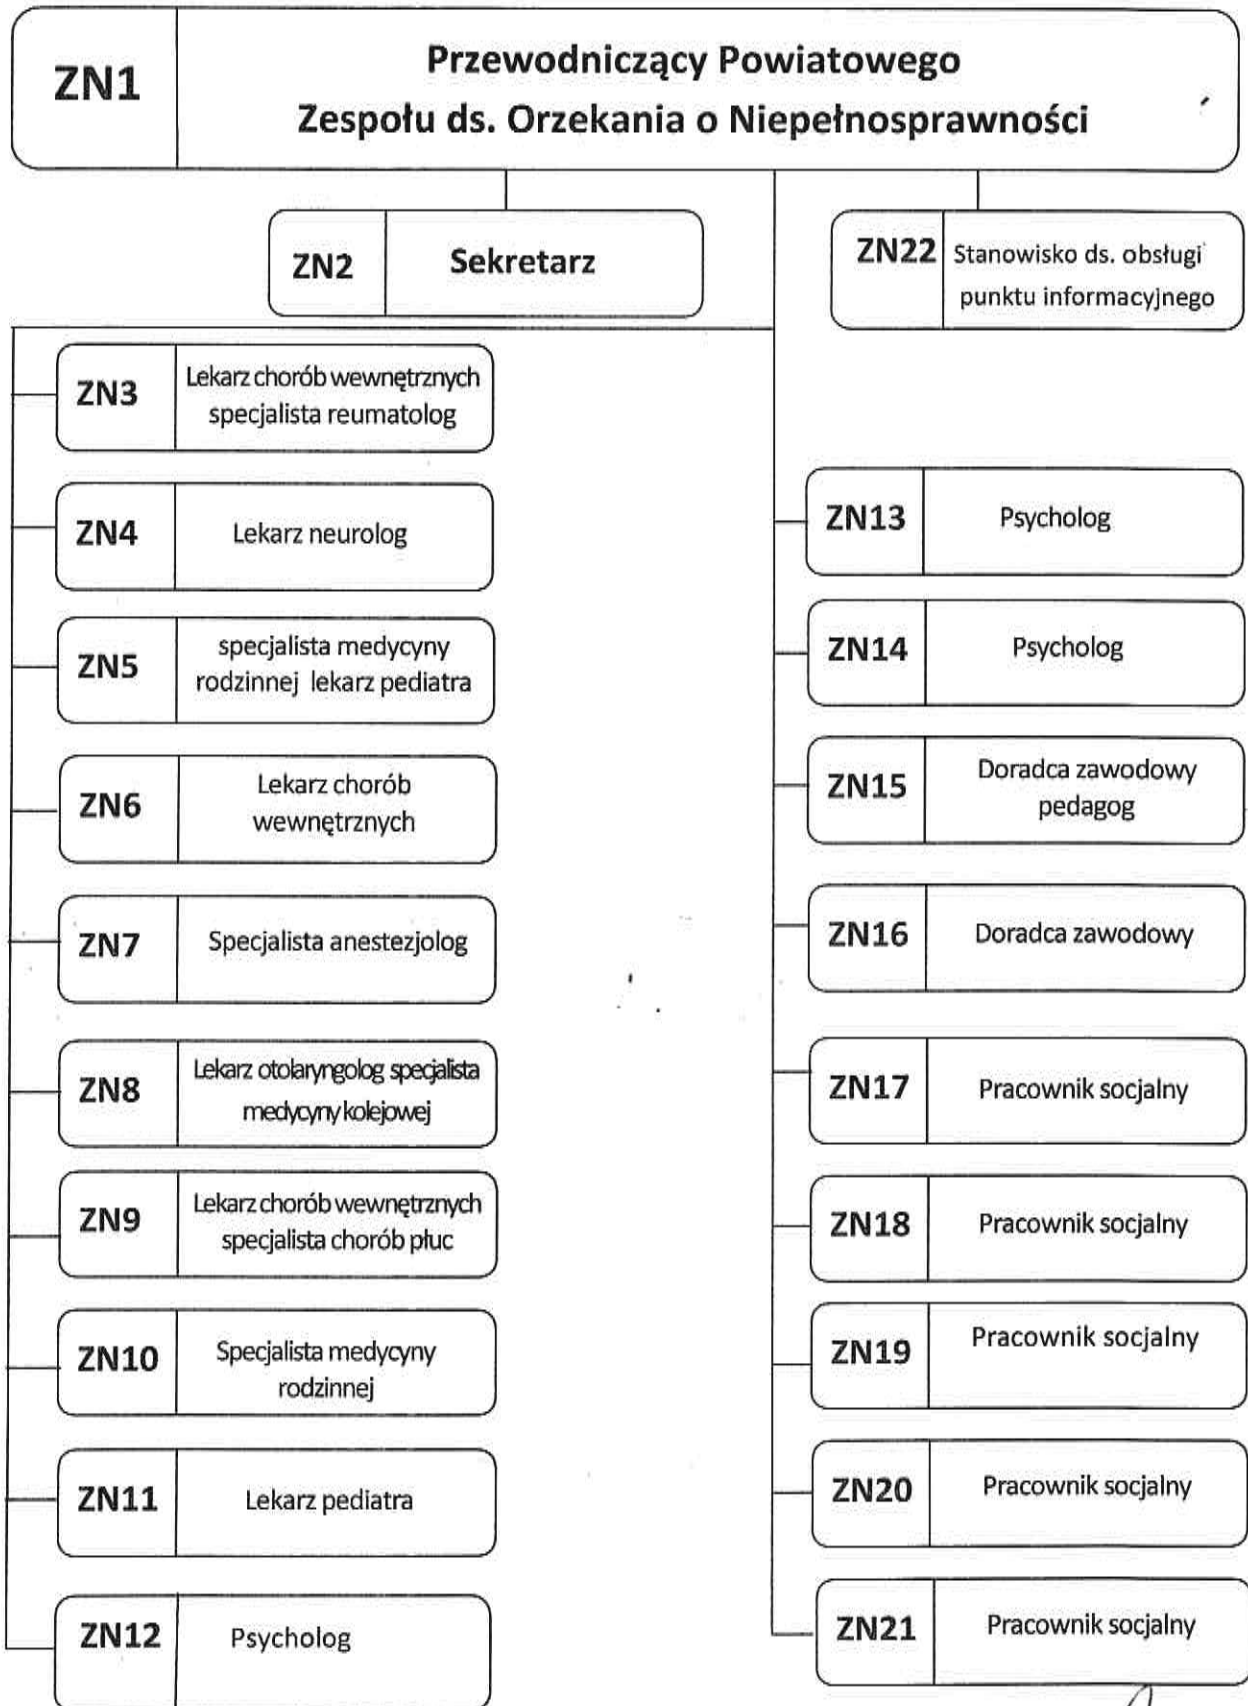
ZN1 Przewodniczący Powiatowego Zespołu ds. Orzekania o Niepełnosprawności

ZN2 Sekretarz

ZN22 Stanowisko ds. obsługi punktu informacyjnego

ZN3 Lekarz chorób wewnętrznych specjalista reumatolog

ZN4 Lekarz neurolog

ZN5 specjalista medycyny rodzinnej lekarz pediatra

ZN6 Lekarz chorób wewnętrznych

ZN7 Specjalista anestezjolog

ZN8 Lekarz otolaryngolog specjalista medycyny kolejowej

ZN9 Lekarz chorób wewnętrznych specjalista chorób płuc

ZN10 Specjalista medycyny rodzinnej

ZN11 Lekarz pediatra

ZN12 Psycholog

ZN13 Psycholog

ZN14 Psycholog

ZN15 Doradca zawodowy pedagog

ZN16 Doradca zawodowy

ZN17 Pracownik socjalny

ZN18 Pracownik socjalny

ZN19 Pracownik socjalny

ZN20 Pracownik socjalny

ZN21 Pracownik socjalny